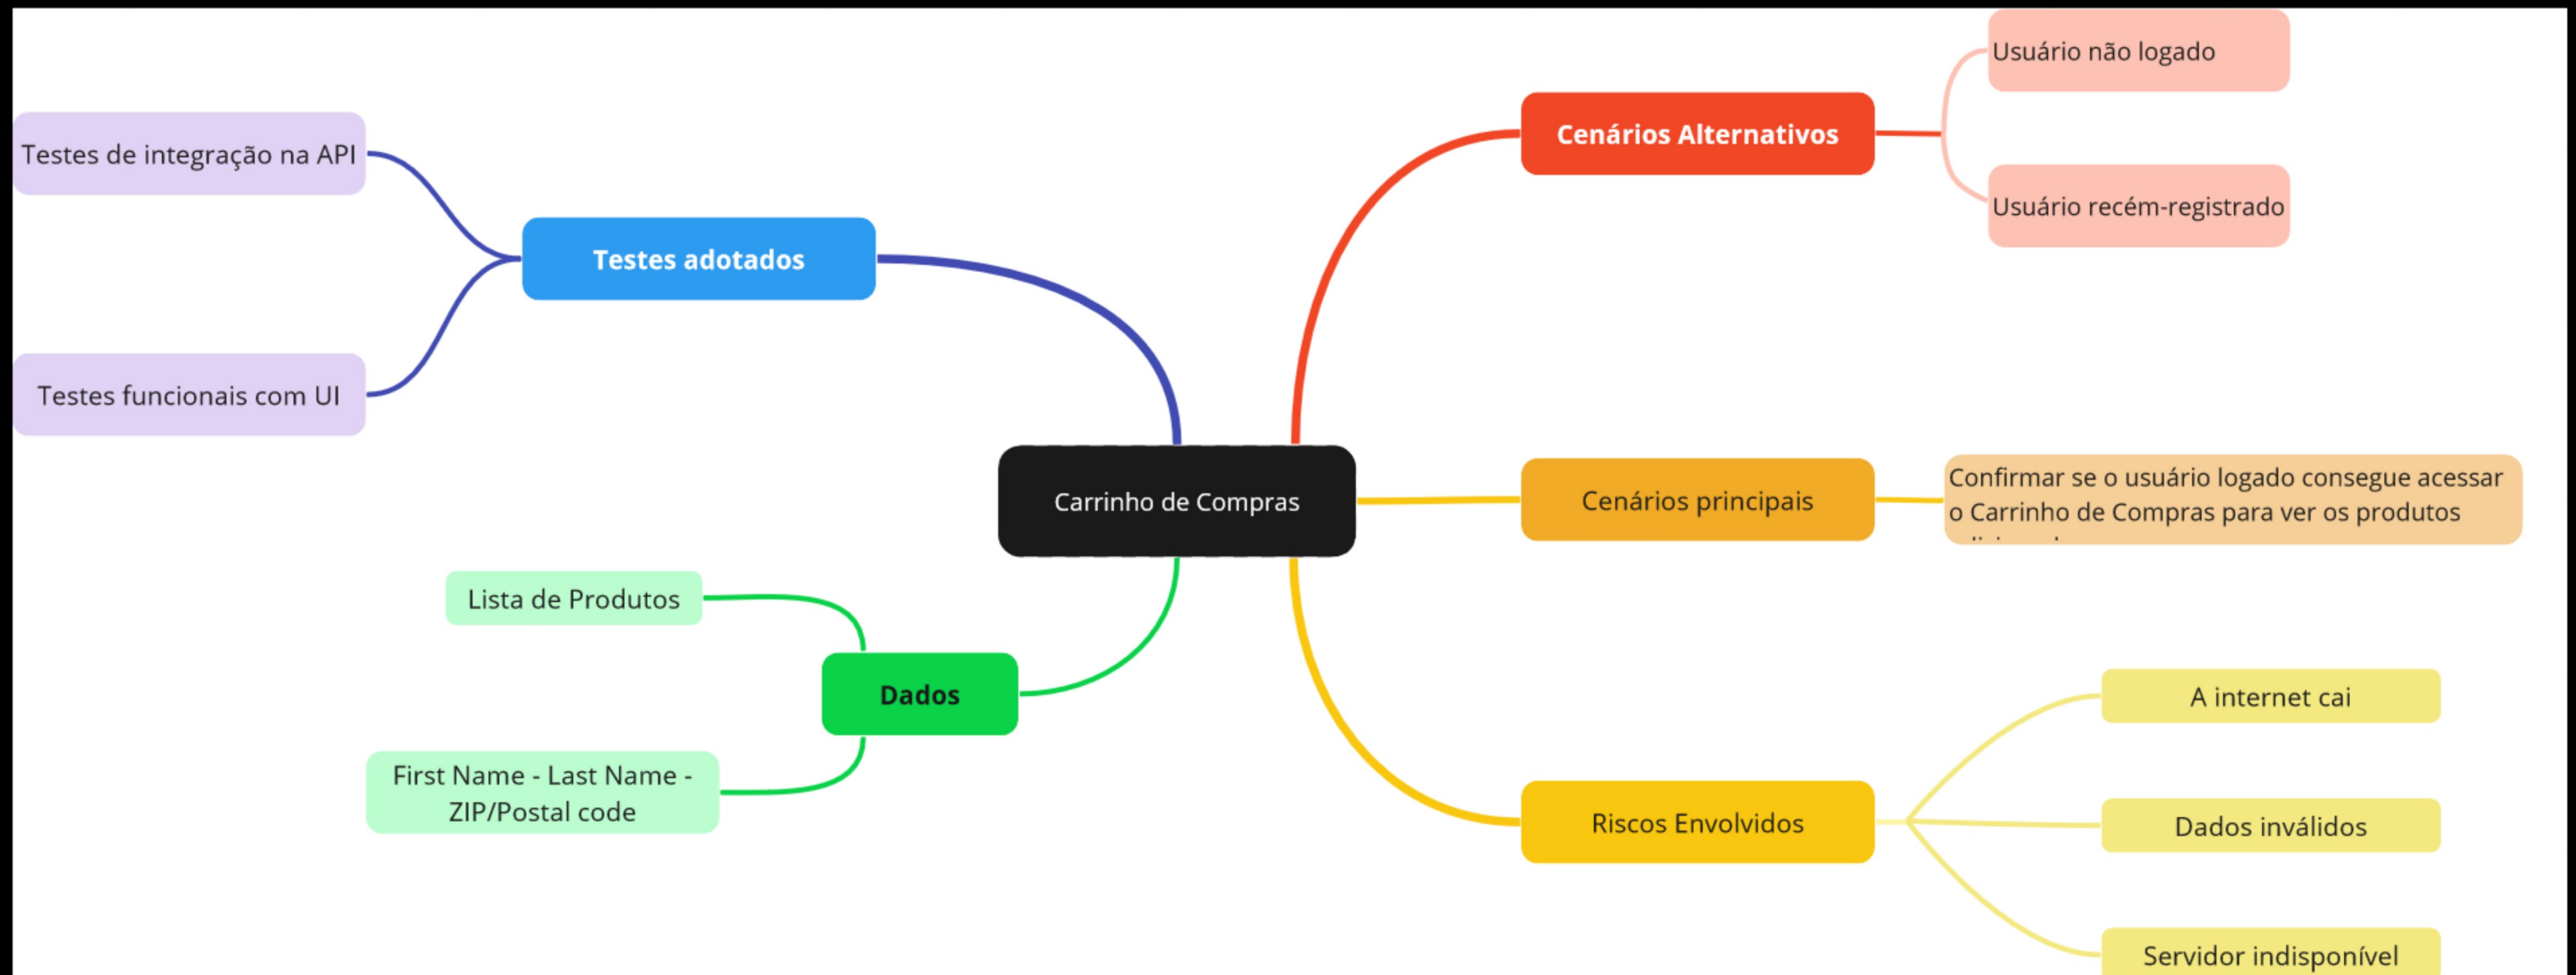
Carrinho de Compras

Testes adotados

Testes de integração na API

Testes funcionais com UI

Cenários Alternativos

Usuário não logado

Usuário recém-registrado

Cenários principais

Confirmar se o usuário logado consegue acessar o Carrinho de Compras para ver os produtos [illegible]

Dados

Lista de Produtos

First Name - Last Name - ZIP/Postal code

Riscos Envolvidos

A internet cai

Dados inválidos

Servidor indisponível